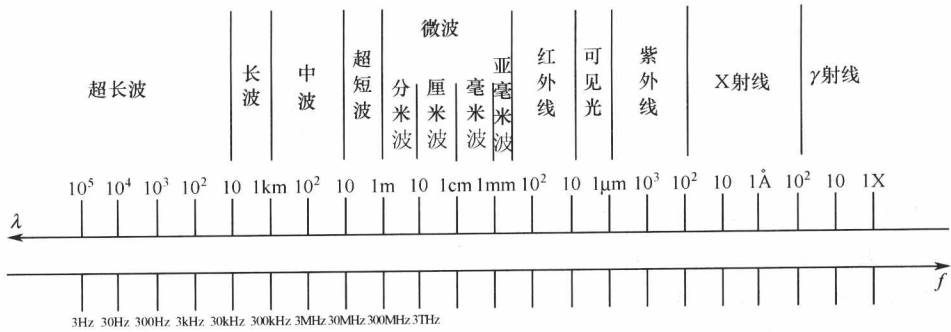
超长波

长波

中波

超短波

微波

分米波

厘米波

毫米波

亚毫米波

红外线

可见光

紫外线

X射线

$\gamma$射线

$10^5$ $10^4$ $10^3$ $10^2$ 10 1km $10^2$ 10 1m 10 1cm 1mm $10^2$ 10 1μm $10^3$ $10^2$ 10 1Å $10^2$ 10 1X

$\lambda$

$f$

3Hz 30Hz 300Hz 3kHz 30kHz 300kHz 3MHz 30MHz 300MHz 3THz